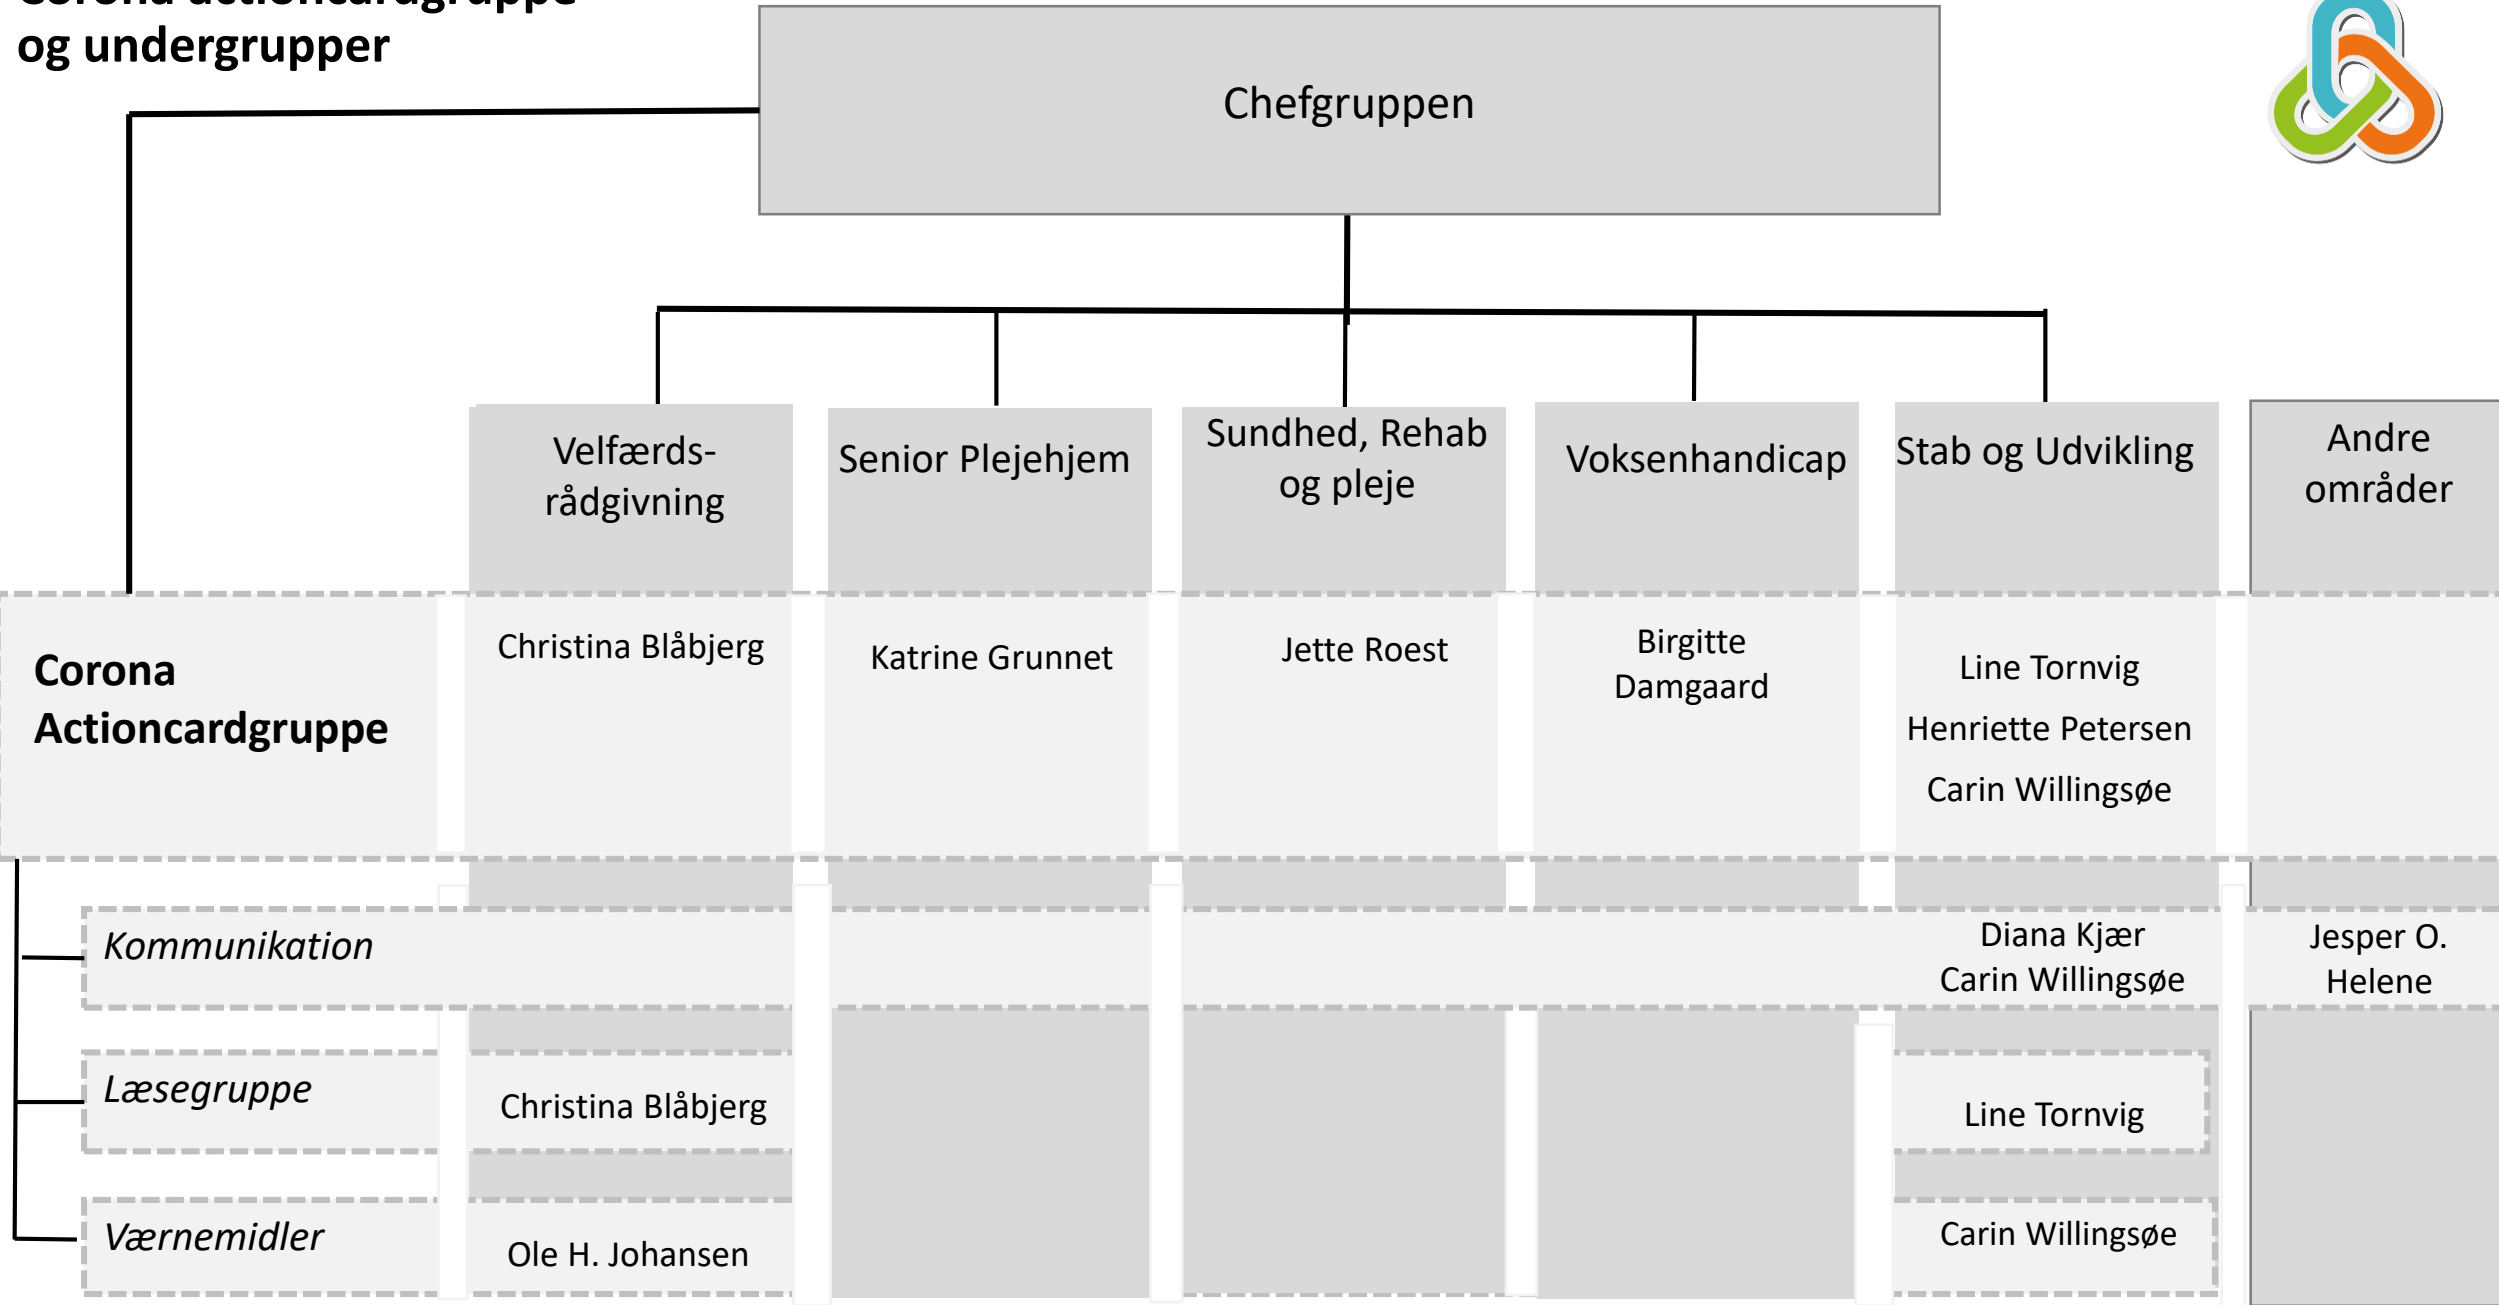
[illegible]
og undergrupper

Chefgruppen

Velfærdsrådgivning

Senior Plejehjem

Sundhed, Rehab og pleje

Voksenhandicap

Stab og Udvikling

Andre områder

Corona Actioncardgruppe

Christina Blåbjerg

Katrine Grunnet

Jette Roest

Birgitte Damgaard

Line Tornvig
Henriette Petersen
Carin Willingsøe

Kommunikation

Diana Kjær
Carin Willingsøe

Jesper O.
Helene

Læsegruppe

Christina Blåbjerg

Line Tornvig

Værnemidler

Ole H. Johansen

Carin Willingsøe